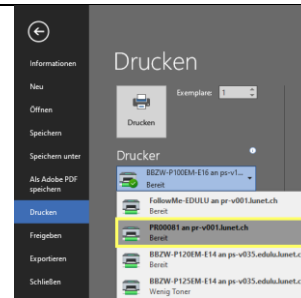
Informationen
Neu
Öffnen
Speichern
Speichern unter
Als Adobe PDF speichern
Drucken
Freigeben
Exportieren
Schließen

Drucken

Exemplare: 1

Drucken

Drucker

BBZW-P100EM-E16 an ps-v1...
Bereit

FollowMe-EDULU an pr-v001.lunet.ch
Bereit

PR00081 an pr-v001.lunet.ch
Bereit

BBZW-P120EM-E14 an ps-v035.edulu.lunet.ch
Bereit

BBZW-P125EM-E14 an ps-v035.edulu.lunet.ch
Wenig Toner